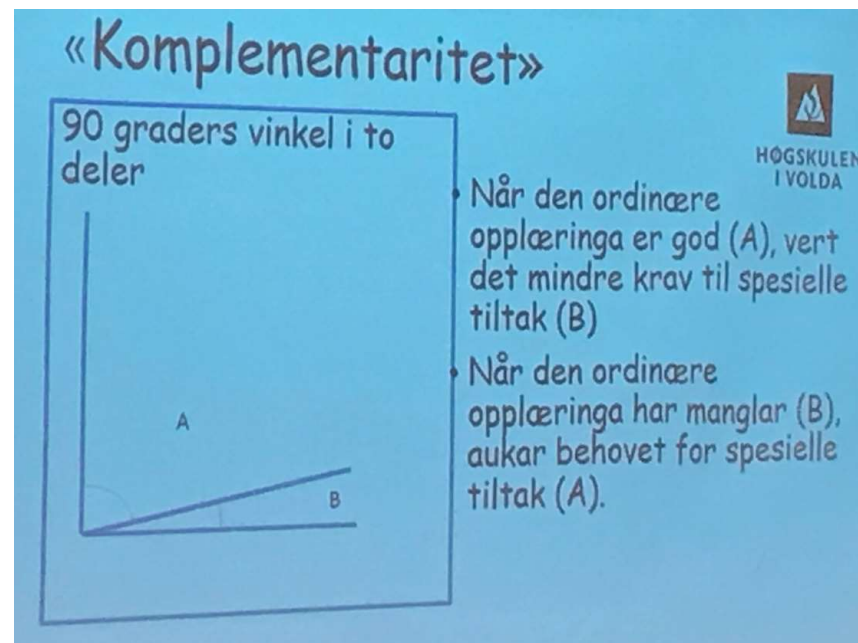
«Komplementaritet»

90 graders vinkel i to deler

A

B

HØGSKULEN I VOLDA

• Når den ordinære opplæringa er god (A), vert det mindre krav til spesielle tiltak (B)

• Når den ordinære opplæringa har manglar (B), aukar behovet for spesielle tiltak (A).